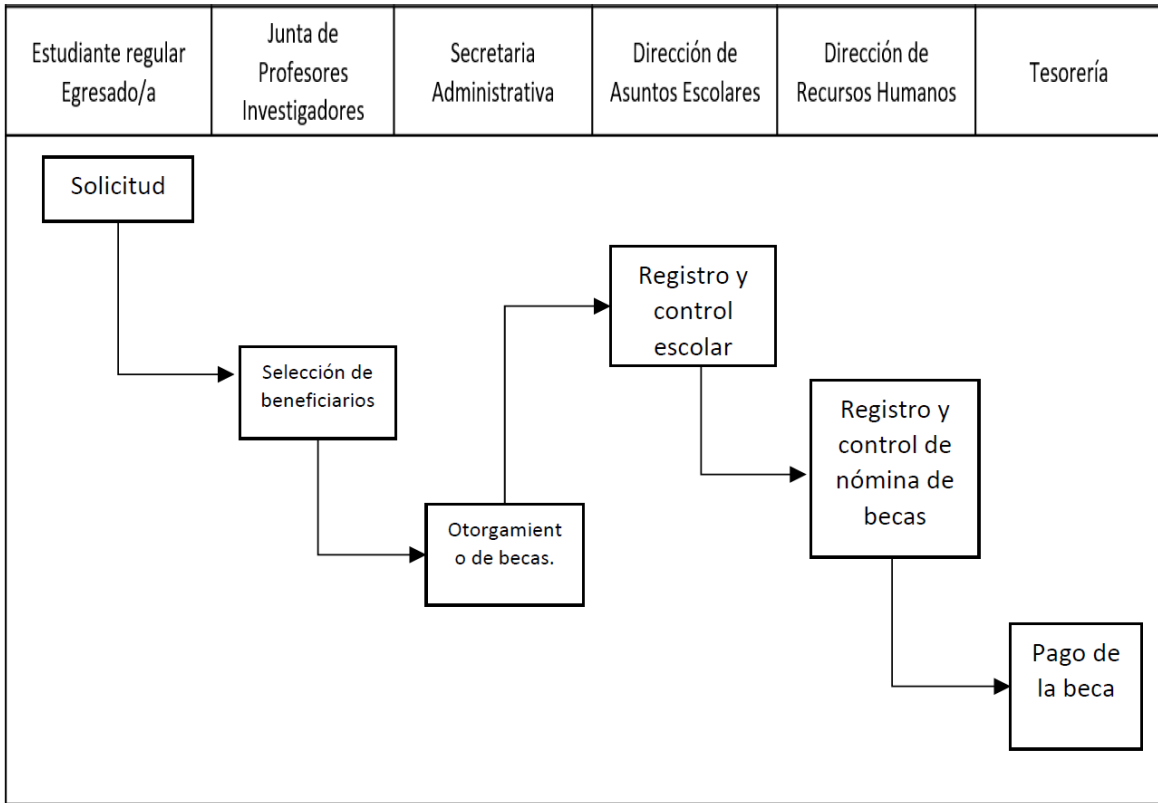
| Estudiante regular Egresado/a | Junta de Profesores Investigadores | Secretaria Administrativa | Dirección de Asuntos Escolares | Dirección de Recursos Humanos | Tesorería |
|---|---|---|---|---|---|

Solicitud

Selección de beneficiarios

Otorgamient o de becas.

Registro y control escolar

Registro y control de nómina de becas

Pago de la beca